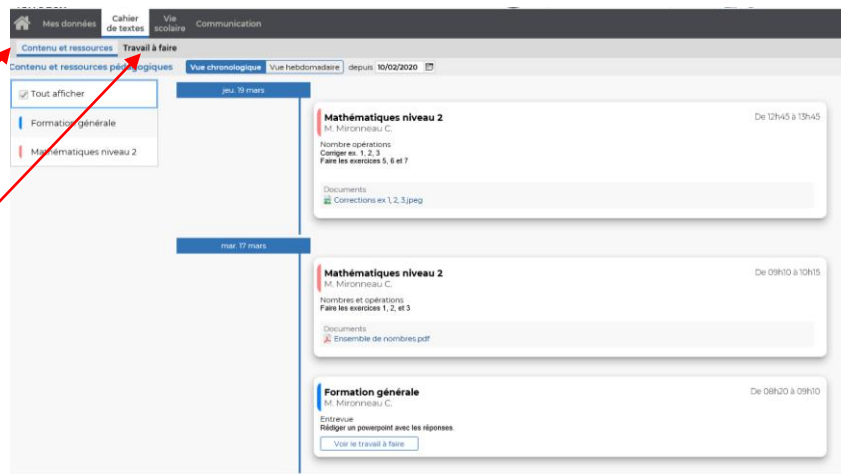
Mes données | Cahier de textes | Vie scolaire | Communication

Contenu et ressources | Travail à faire

Contenu et ressources pédagogiques | Vue chronologique | Vue hebdomadaire | depuis 10/02/2020

Tout afficher

Formation générale

Mathématiques niveau 2

jeu. 19 mars

Mathématiques niveau 2
M. Mironneau C.
De 12h45 à 13h45

Nombre opérations
Corriger ex. 1, 2, 3
Faire les exercices 5, 6 et 7

Documents
Corrections ex 1, 2, 3.jpeg

mar. 17 mars

Mathématiques niveau 2
M. Mironneau C.
De 09h10 à 10h15

Nombres et opérations
Faire les exercices 1, 2, et 3

Documents
Ensemble de nombres.pdf

Formation générale
M. Mironneau C.
De 08h20 à 09h10

Entrevue
Rédiger un powerpoint avec les réponses.

Voir le travail à faire